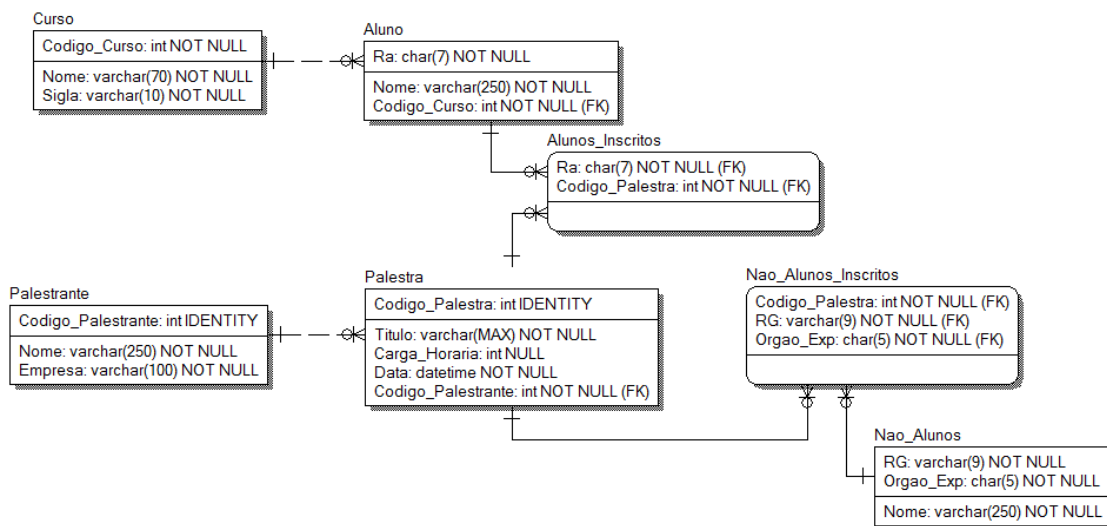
Curso
Codigo_Curso: int NOT NULL
Nome: varchar(70) NOT NULL
Sigla: varchar(10) NOT NULL

Aluno
Ra: char(7) NOT NULL
Nome: varchar(250) NOT NULL
Codigo_Curso: int NOT NULL (FK)

Alunos_Inscritos
Ra: char(7) NOT NULL (FK)
Codigo_Palestra: int NOT NULL (FK)

Palestrante
Codigo_Palestrante: int IDENTITY
Nome: varchar(250) NOT NULL
Empresa: varchar(100) NOT NULL

Palestra
Codigo_Palestra: int IDENTITY
Titulo: varchar(MAX) NOT NULL
Carga_Horaria: int NULL
Data: datetime NOT NULL
Codigo_Palestrante: int NOT NULL (FK)

Nao_Alunos_Inscritos
Codigo_Palestra: int NOT NULL (FK)
RG: varchar(9) NOT NULL (FK)
Orgao_Exp: char(5) NOT NULL (FK)

Nao_Alunos
RG: varchar(9) NOT NULL
Orgao_Exp: char(5) NOT NULL
Nome: varchar(250) NOT NULL